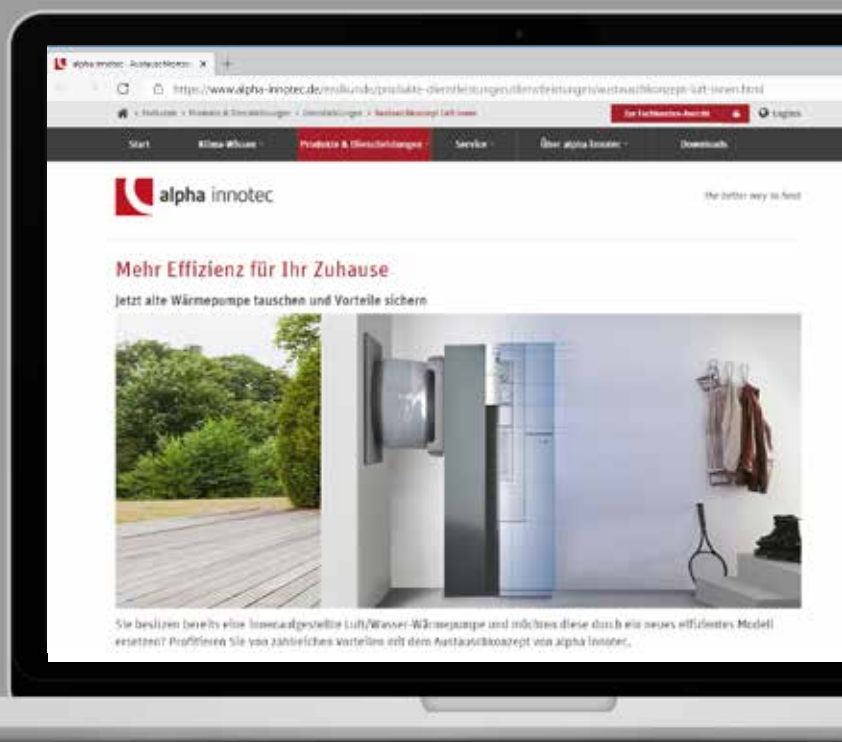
alpha innotec: Austauschkonz ×

https://www.alpha-innotec.de/endkunde/produkte-dienstleistungen/dienstleistungen/austauschkonzept-luft-innen.html

Endkunde › Produkte & Dienstleistungen › Dienstleistungen › Austauschkonzept Luft innen

Zur Fachhandwerker-Ansicht

Login

Start

Klima-Wissen

Produkte & Dienstleistungen

Service

Über alpha innotec

Downloads

alpha innotec

the better way to heat

Mehr Effizienz für Ihr Zuhause

Jetzt alte Wärmepumpe tauschen und Vorteile sichern

Sie besitzen bereits eine Innenaufgestellte Luft/Wasser-Wärmepumpe und möchten diese durch ein neues effizientes Modell ersetzen? Profitieren Sie von zahlreichen Vorteilen mit dem Austauschkonzept von alpha innotec.